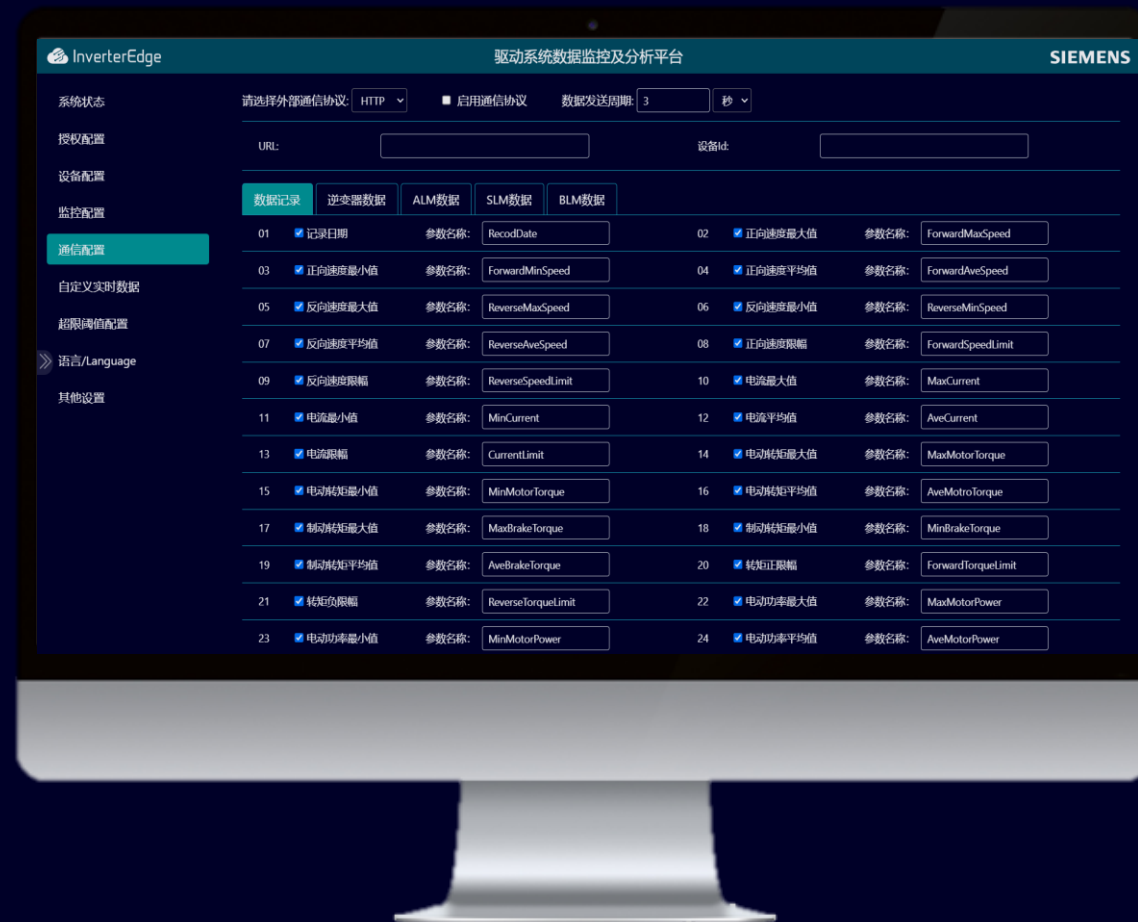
InverterEdge

驱动系统数据监控及分析平台

SIEMENS

系统状态
授权配置
设备配置
监控配置
通信配置
自定义实时数据
超限阈值配置
语言/Language
其他设置

请选择外部通信协议: HTTP 启用通信协议 数据发送周期: 3 秒

URL: 设备Id:

数据记录 逆变器数据 ALM数据 SLM数据 BLM数据

| | | | | | | | |
|---|---|---|---|---|---|---|---|
| 01 | 记录日期 | 参数名称: | RecodDate | 02 | 正向速度最大值 | 参数名称: | ForwardMaxSpeed |
| 03 | 正向速度最小值 | 参数名称: | ForwardMinSpeed | 04 | 正向速度平均值 | 参数名称: | ForwardAveSpeed |
| 05 | 反向速度最大值 | 参数名称: | ReverseMaxSpeed | 06 | 反向速度最小值 | 参数名称: | ReverseMinSpeed |
| 07 | 反向速度平均值 | 参数名称: | ReverseAveSpeed | 08 | 正向速度限幅 | 参数名称: | ForwardSpeedLimit |
| 09 | 反向速度限幅 | 参数名称: | ReverseSpeedLimit | 10 | 电流最大值 | 参数名称: | MaxCurrent |
| 11 | 电流最小值 | 参数名称: | MinCurrent | 12 | 电流平均值 | 参数名称: | AveCurrent |
| 13 | 电流限幅 | 参数名称: | CurrentLimit | 14 | 电动转矩最大值 | 参数名称: | MaxMotorTorque |
| 15 | 电动转矩最小值 | 参数名称: | MinMotorTorque | 16 | 电动转矩平均值 | 参数名称: | AveMotroTorque |
| 17 | 制动转矩最大值 | 参数名称: | MaxBrakeTorque | 18 | 制动转矩最小值 | 参数名称: | MinBrakeTorque |
| 19 | 制动转矩平均值 | 参数名称: | AveBrakeTorque | 20 | 转矩正限幅 | 参数名称: | ForwardTorqueLimit |
| 21 | 转矩负限幅 | 参数名称: | ReverseTorqueLimit | 22 | 电动功率最大值 | 参数名称: | MaxMotorPower |
| 23 | 电动功率最小值 | 参数名称: | MinMotorPower | 24 | 电动功率平均值 | 参数名称: | AveMotorPower |